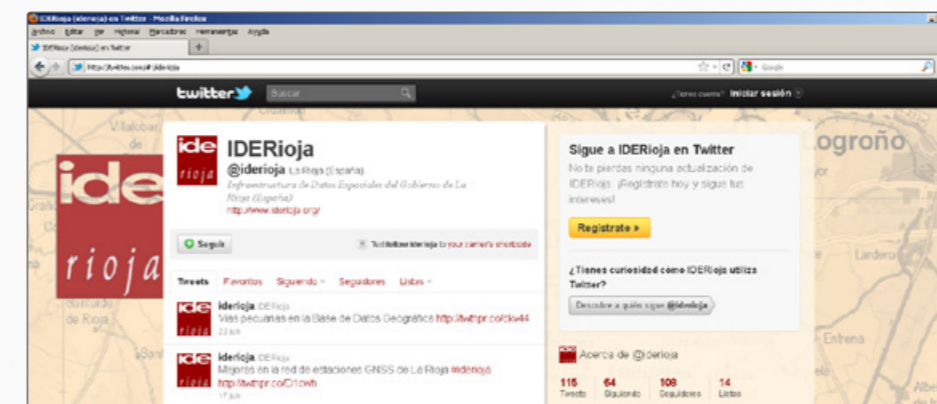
IDERioja (iderioja) en Twitter - Mozilla Firefox
Archivo Editar Ver Historial Marcadores Herramientas Ayuda
IDERioja (iderioja) en Twitter +
http://twitter.com/#!/iderioja
Google

twitter Buscar
¿Tienes cuenta? Iniciar sesión

Villalobar
Logroño
Lardero
Entrena
de Rioja

ide rioja

IDERioja
@iderioja La Rioja (España)
Infraestructura de Datos Espaciales del Gobierno de La Rioja (España)
http://www.iderioja.org/

Seguir
Text follow iderioja to your carrier's shortcode

Tweets Favoritos Siguiendo Seguidores Listas

iderioja IDERioja
Vías pecuarias en la Base de Datos Geográfica http://twitpic.co/ckv44
22 jun

iderioja IDERioja
Mejoras en la red de estaciones GNSS de La Rioja #iderioja http://twitpic.co/D1cwh
17 jun

Sigue a IDERioja en Twitter
No te pierdas ninguna actualización de IDERioja. ¡Regístrate hoy y sigue tus intereses!
Regístrate »

¿Tienes curiosidad cómo IDERioja utiliza Twitter?
Descubre a quién sigue @iderioja

Acerca de @iderioja
115 Tweets
64 Siguiendo
108 Seguidores
14 Listas